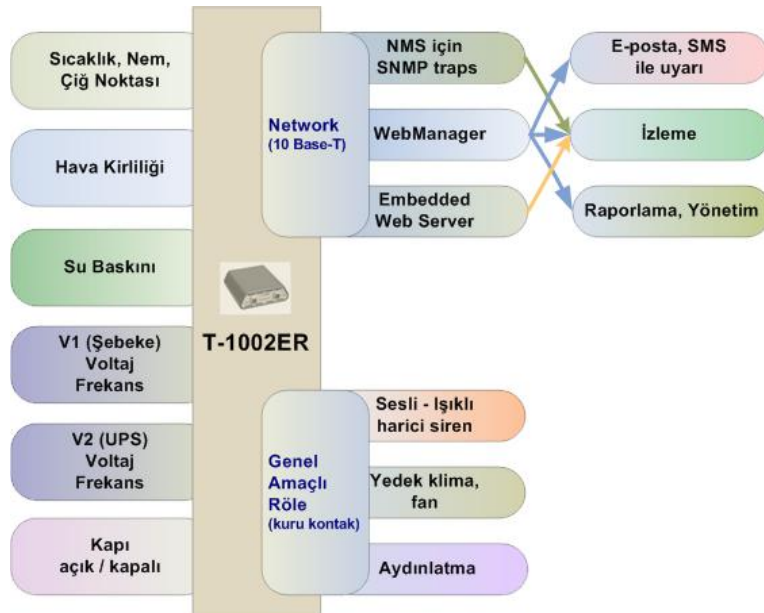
Sıcaklık, Nem, Çiğ Noktası

Hava Kirliliği

Su Baskını

V1 (Şebeke) Voltaj Frekans

V2 (UPS) Voltaj Frekans

Kapı açık / kapalı

T-1002ER

Network (10 Base-T)

NMS için SNMP traps

WebManager

Embedded Web Server

E-posta, SMS ile uyarı

İzleme

Raporlama, Yönetim

Genel Amaçlı Röle (kuru kontak)

Sesli - Işıklı harici siren

Yedek klima, fan

Aydınlatma